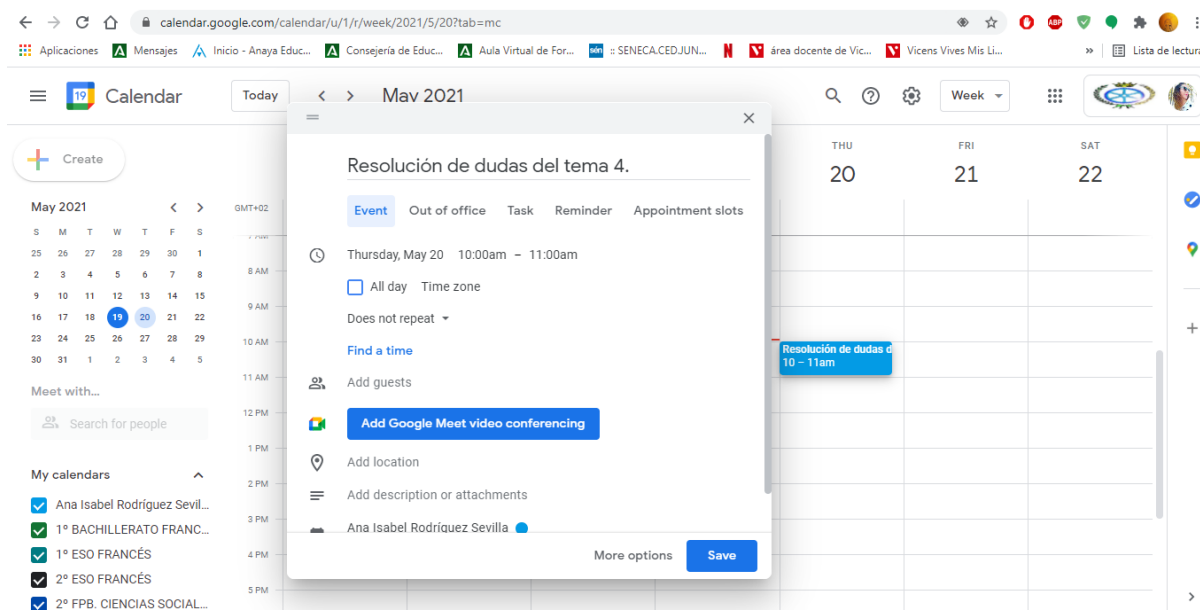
calendar.google.com/calendar/u/1/r/week/2021/5/20?tab=mc

Aplicaciones Mensajes Inicio - Anaya Educ... Consejería de Educ... Aula Virtual de For... :: SENECA.CED.JUN... área docente de Vic... Vicens Vives Mis Li... » Lista de lectura

Calendar Today May 2021 Week

Create

May 2021

| S | M | T | W | T | F | S |
|---|---|---|---|---|---|---|
| 25 | 26 | 27 | 28 | 29 | 30 | 1 |
| 2 | 3 | 4 | 5 | 6 | 7 | 8 |
| 9 | 10 | 11 | 12 | 13 | 14 | 15 |
| 16 | 17 | 18 | 19 | 20 | 21 | 22 |
| 23 | 24 | 25 | 26 | 27 | 28 | 29 |
| 30 | 31 | 1 | 2 | 3 | 4 | 5 |

Meet with...

Search for people

My calendars

Ana Isabel Rodríguez Sevil...
1º BACHILLERATO FRANC...
1º ESO FRANCÉS
2º ESO FRANCÉS
2º FPB. CIENCIAS SOCIAL...

GMT+02 7 AM 8 AM 9 AM 10 AM 11 AM 12 PM 1 PM 2 PM 3 PM 4 PM 5 PM

THU 20 FRI 21 SAT 22

Resolución de dudas d
10 – 11am

Resolución de dudas del tema 4.

Event Out of office Task Reminder Appointment slots

Thursday, May 20 10:00am – 11:00am

All day Time zone

Does not repeat

Find a time

Add guests

Add Google Meet video conferencing

Add location

Add description or attachments

Ana Isabel Rodríguez Sevilla

More options Save